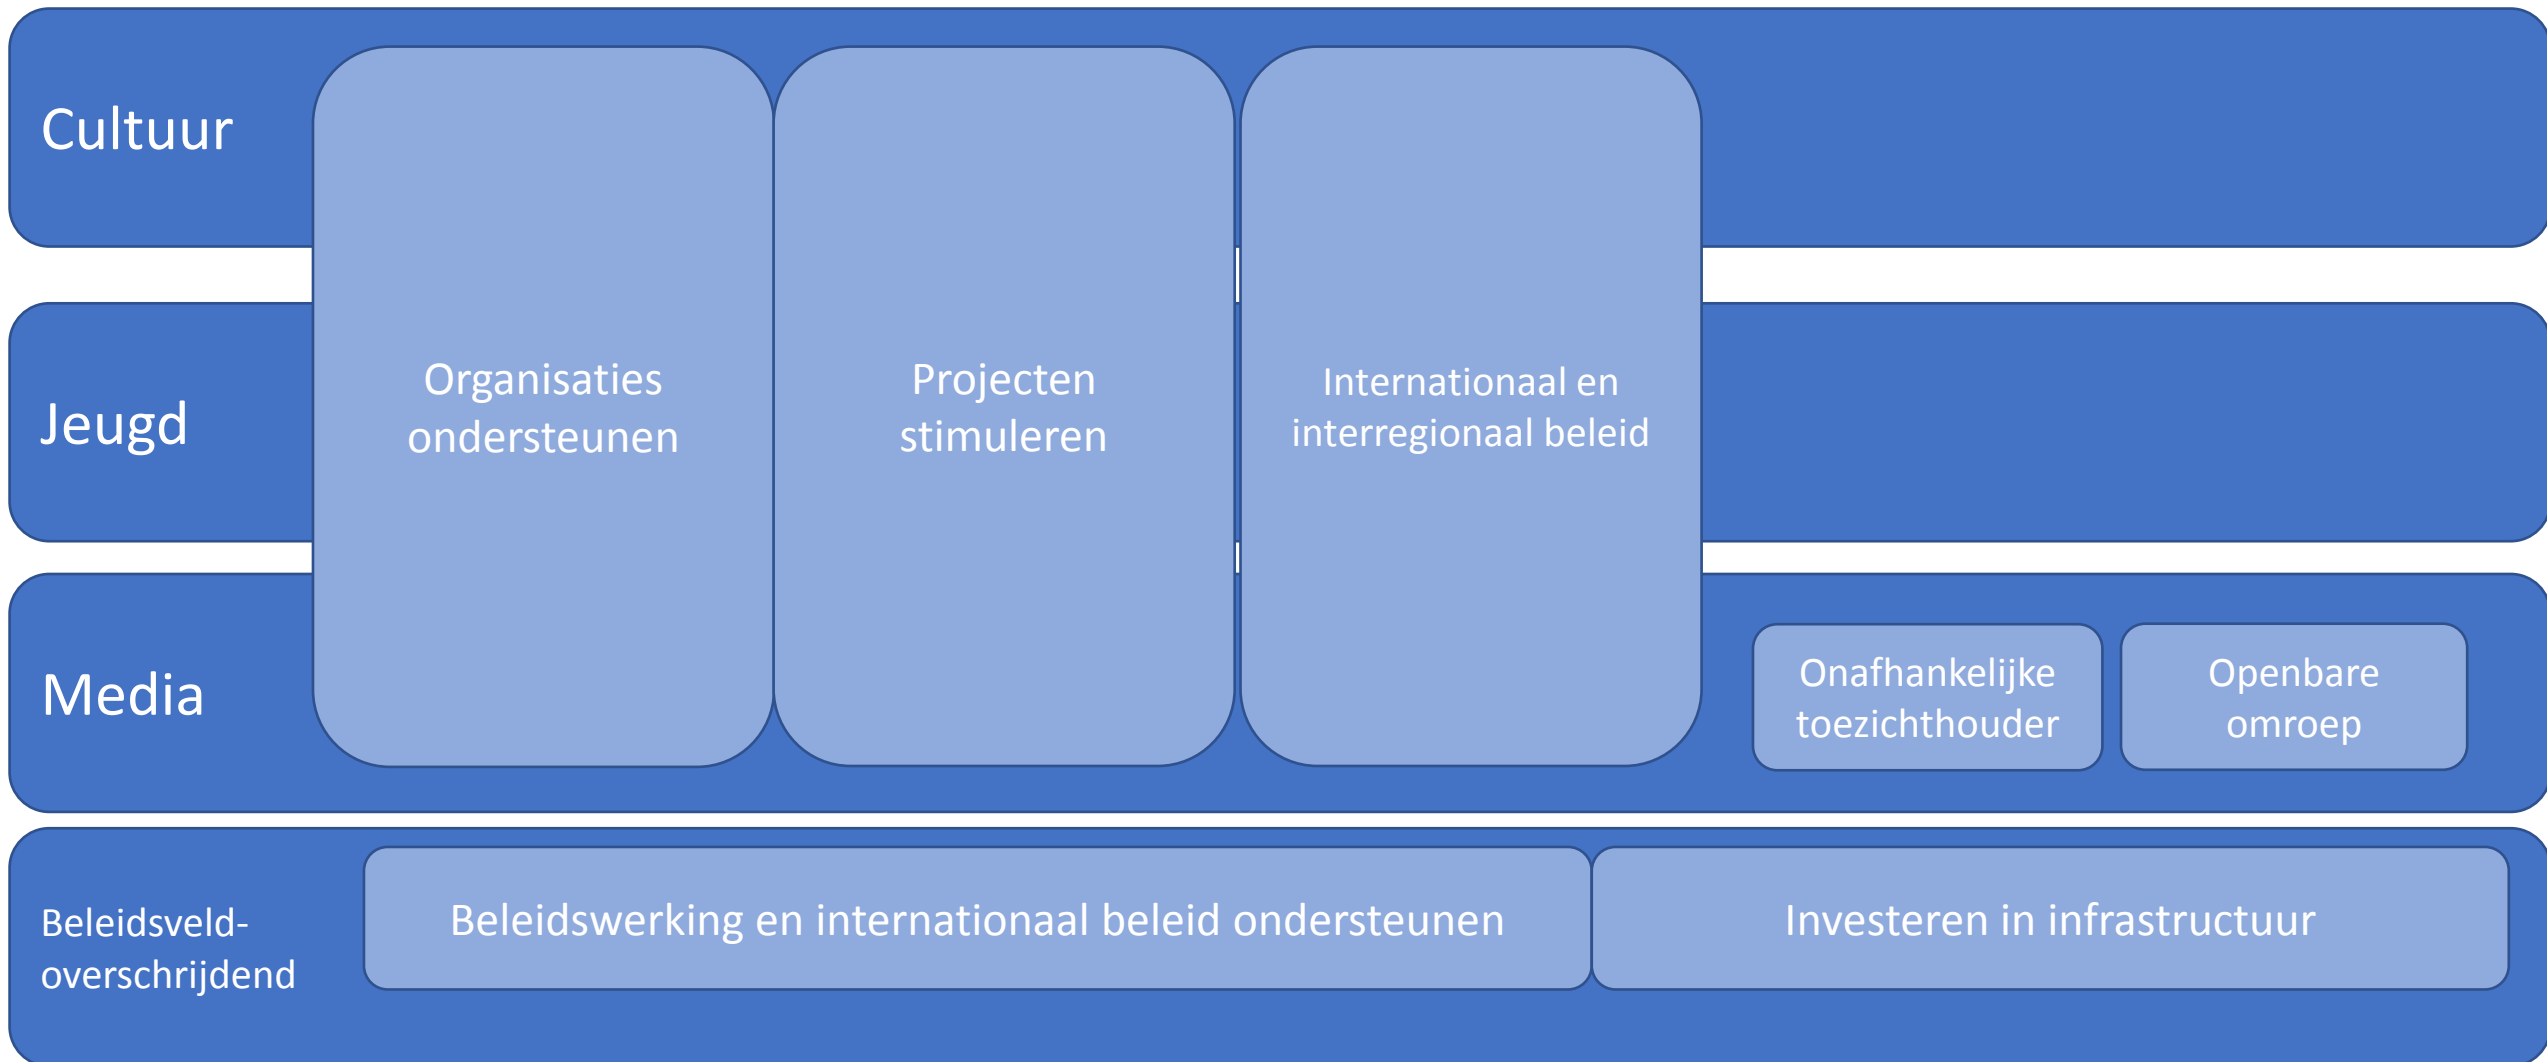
Cultuur

Jeugd

Media

Organisaties ondersteunen

Projecten stimuleren

Internationaal en interregionaal beleid

Onafhankelijke toezichthouder

Openbare omroep

Beleidsveld-overschrijdend

Beleidswerking en internationaal beleid ondersteunen

Investeren in infrastructuur